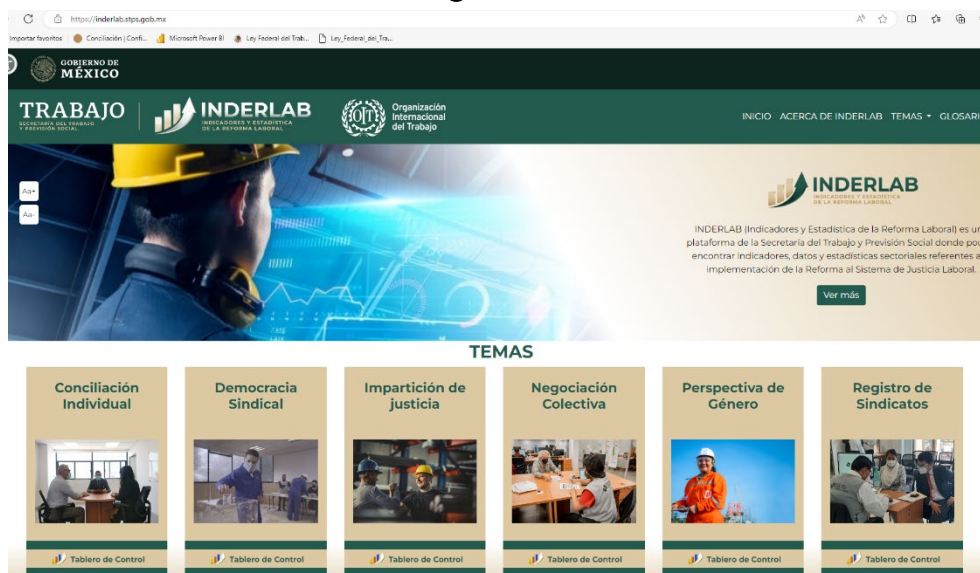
https://inderlab.stps.gob.mx

Importar favoritos | Conciliación | Confi... | Microsoft Power BI | Ley Federal del Trab... | Ley_Federal_del_Tra...

GOBIERNO DE MÉXICO

TRABAJO SECRETARÍA DEL TRABAJO Y PREVISIÓN SOCIAL

INDERLAB INDICADORES Y ESTADÍSTICA DE LA REFORMA LABORAL

OIT Organización Internacional del Trabajo

INICIO ACERCA DE INDERLAB TEMAS GLOSARI

Aa+
Aa-

INDERLAB INDICADORES Y ESTADÍSTICA DE LA REFORMA LABORAL

INDERLAB (Indicadores y Estadística de la Reforma Laboral) es un plataforma de la Secretaría del Trabajo y Previsión Social donde pod encontrar indicadores, datos y estadísticas sectoriales referentes a implementación de la Reforma al Sistema de Justicia Laboral.

Ver más

TEMAS

Conciliación Individual

Tablero de Control

Democracia Sindical

Tablero de Control

Impartición de justicia

Tablero de Control

Negociación Colectiva

Tablero de Control

Perspectiva de Género

Tablero de Control

Registro de Sindicatos

Tablero de Control